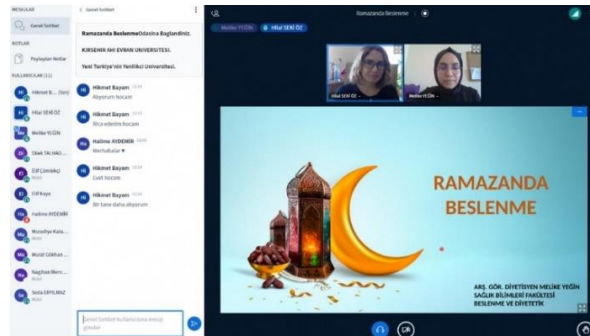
MESAJLAR
Genel Sohbet
NOTLAR
Paylaşılan Notlar
KULLANICILAR (11)
Hikmet B... (Sen)
Hilal SEKİ ÖZ
Melike YEĞİN
Dilek TALHAO...
Elif Çömlekçi
Elif Kaya
Halime AYDEMİR
Mustafa Kara...
Murat Gökhan ...
Nagihan Merc...
Sevda ERYILMAZ

Genel Sohbet
Ramazanda Beslenme Odasına Bağlandınız.
KIRSEHIR AHI EVRAN UNIVERSITESI.
Yeni Türkiye'nin Yenilikçi Üniversitesi.
Hikmet Bayam
Alıyorum hocam
Hikmet Bayam
Rica ederim hocam
Halime AYDEMİR
Merhabalar
Hikmet Bayam
Evet hocam
Hikmet Bayam
Bir kere daha alıyorum
Genel Sohbet kullanıcılarına mesaj gönder

Ramazanda Beslenme
Melike YEĞİN
Hilal SEKİ ÖZ
Hilal SEKİ ÖZ
Melike YEĞİN

RAMAZANDA BESLENME
ARŞ. GÖR. DİYETİSYEN MELİKE YEĞİN
SAĞLIK BİLİMLERİ FAKÜLTESİ
BESLENME VE DİYETETİK